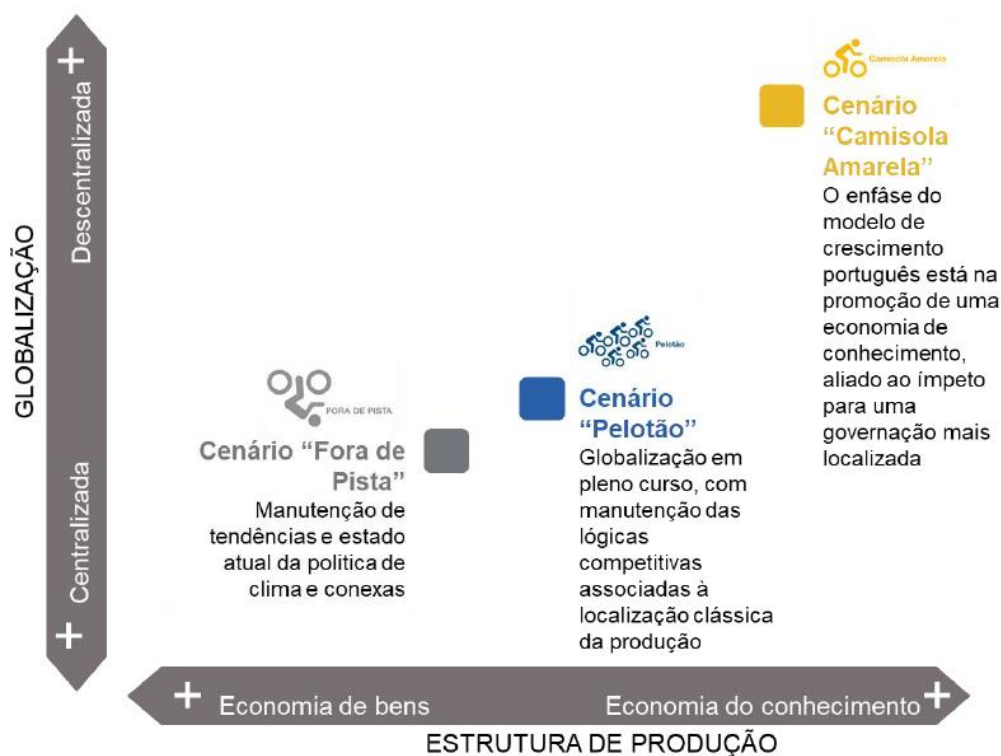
GLOBALIZAÇÃO

+
Descentralizada

Centralizada
+

Camisola Amarela

Cenário "Camisola Amarela"
O enfâse do modelo de crescimento português está na promoção de uma economia de conhecimento, aliado ao ímpeto para uma governação mais localizada

Pelotão

Cenário "Pelotão"
Globalização em pleno curso, com manutenção das lógicas competitivas associadas à localização clássica da produção

FORA DE PISTA

Cenário "Fora de Pista"
Manutenção de tendências e estado atual da politica de clima e conexas

+ Economia de bens
Economia do conhecimento +

ESTRUTURA DE PRODUÇÃO